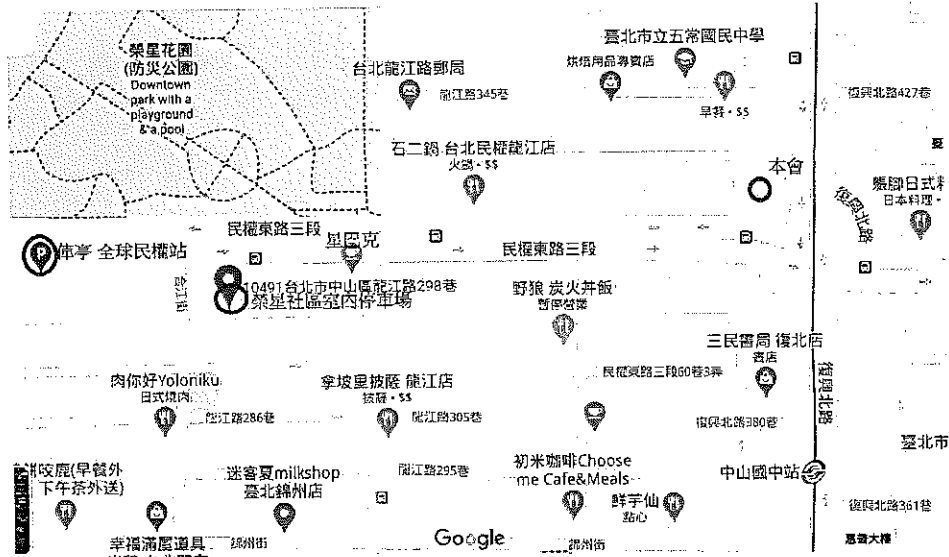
榮星花園
(防災公園)
Downtown park with a playground & a pool

臺北市立五常國民中學
台北龍江路郵局
烘焙用品專賣店
龍江路345巷
早餐 · $$
復興北路427巷
石二鍋 台北民權龍江店
火鍋 · $$
本會
鰻腳日式料
日本料理 ·
復興北路
民權東路三段
星巴克
民權東路三段
俥亭 全球民權站
龍江路
10491台北市中山區龍江路298巷
榮星社區室內停車場
野狼 炭火丼飯
暫停營業
三民書局 復北店
書店
民權東路三段60巷3弄
復興北路
肉你好Yoloniku
日式燒肉
拿坡里披薩 龍江店
披薩 · $$
龍江路286巷
龍江路305巷
復興北路380巷
臺北市
咬鹿(早餐外
下午茶外送)
迷客夏milkshop
臺北錦州店
龍江路295巷
初米咖啡Choose me Cafe&Meals
中山國中站
鮮芋仙
甜心
復興北路361巷
幸福滿屋道具
錦州街
Google
錦州街
惠發大樓